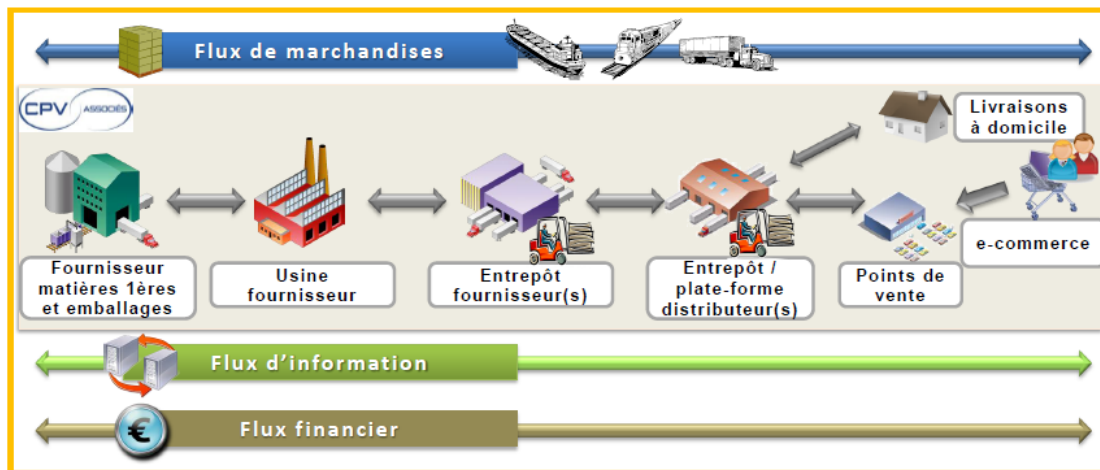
Flux de marchandises

CPV ASSOCIÉS

Livraisons à domicile

Fournisseur matières 1ères et emballages

Usine fournisseur

Entrepôt fournisseur(s)

Entrepôt / plate-forme distributeur(s)

Points de vente

e-commerce

Flux d'information

€

Flux financier